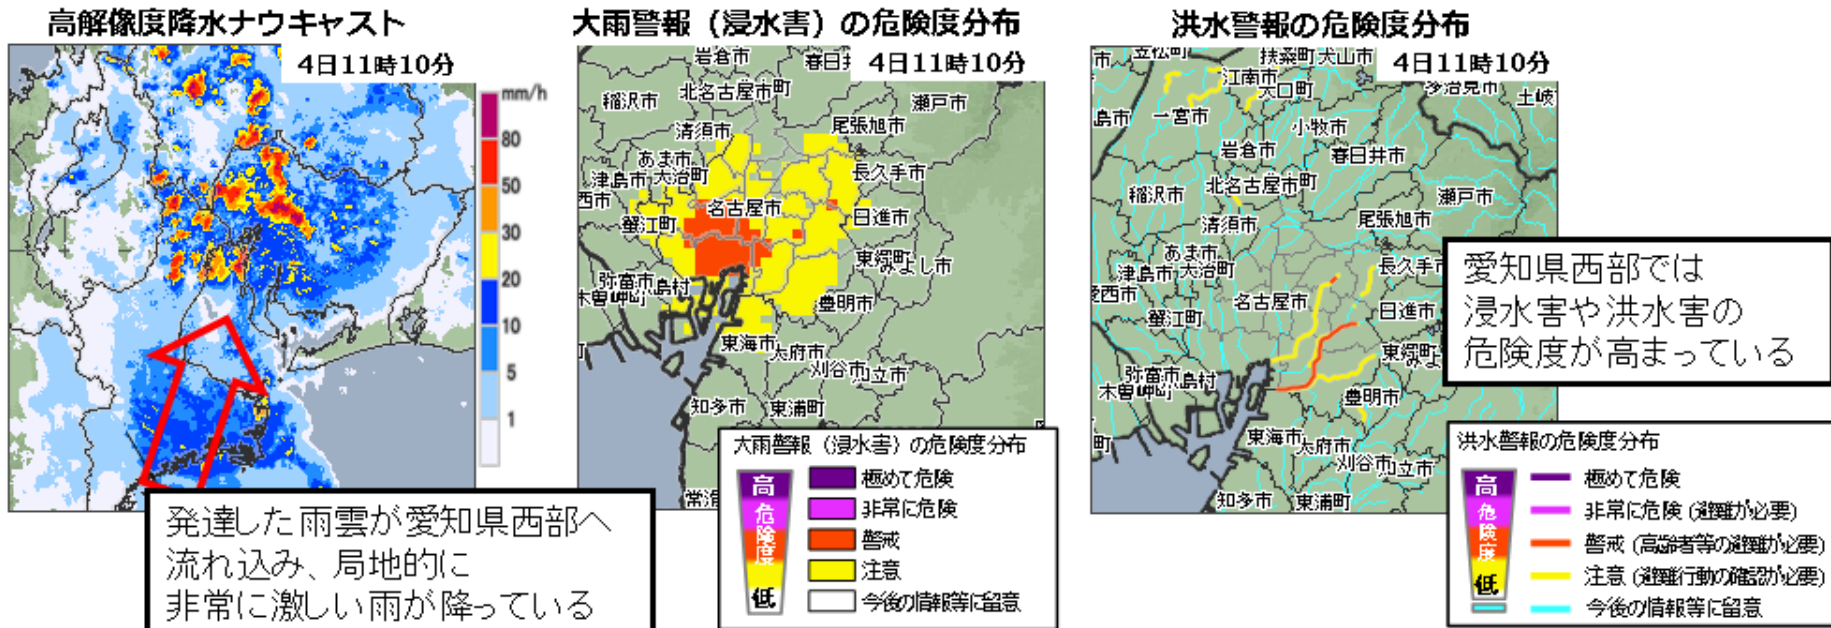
高解像度降水ナウキャスト

4日11時10分

mm/h
80
50
30
20
10
5
1

発達した雨雲が愛知県西部へ流れ込み、局地的に非常に激しい雨が降っている

大雨警報（浸水害）の危険度分布

4日11時10分

岩倉市
春日井
稲沢市
北名古屋市町
瀬戸市
清須市
尾張旭市
あま市
津島市
大治町
長久手市
西市
名古屋市
蟹江町
日進市
東郷町
みよし市
弥富市
飛島村
木曽岬町
豊明市
東海市
大府市
刈谷市
知立市
知多市
東浦町
常滑

大雨警報（浸水害）の危険度分布
高
危険度
低
極めて危険
非常に危険
警戒
注意
今後の情報等に留意

洪水警報の危険度分布

4日11時10分

立松町
扶桑町
犬山市
江南市
大口町
多治見市
土岐
島市
一宮市
小牧市
岩倉市
春日井市
北名古屋市町
稲沢市
瀬戸市
清須市
尾張旭市
あま市
津島市
大治町
長久手市
西市
名古屋市
蟹江町
日進市
東郷町
弥富市
飛島村
木曽岬町
豊明市
東海市
大府市
刈谷市
知立市
知多市
東浦町

愛知県西部では浸水害や洪水害の危険度が高まっている

洪水警報の危険度分布
高
危険度
低
極めて危険
非常に危険（避難が必要）
警戒（高齢者等の避難が必要）
注意（避難行動の確認が必要）
今後の情報等に留意